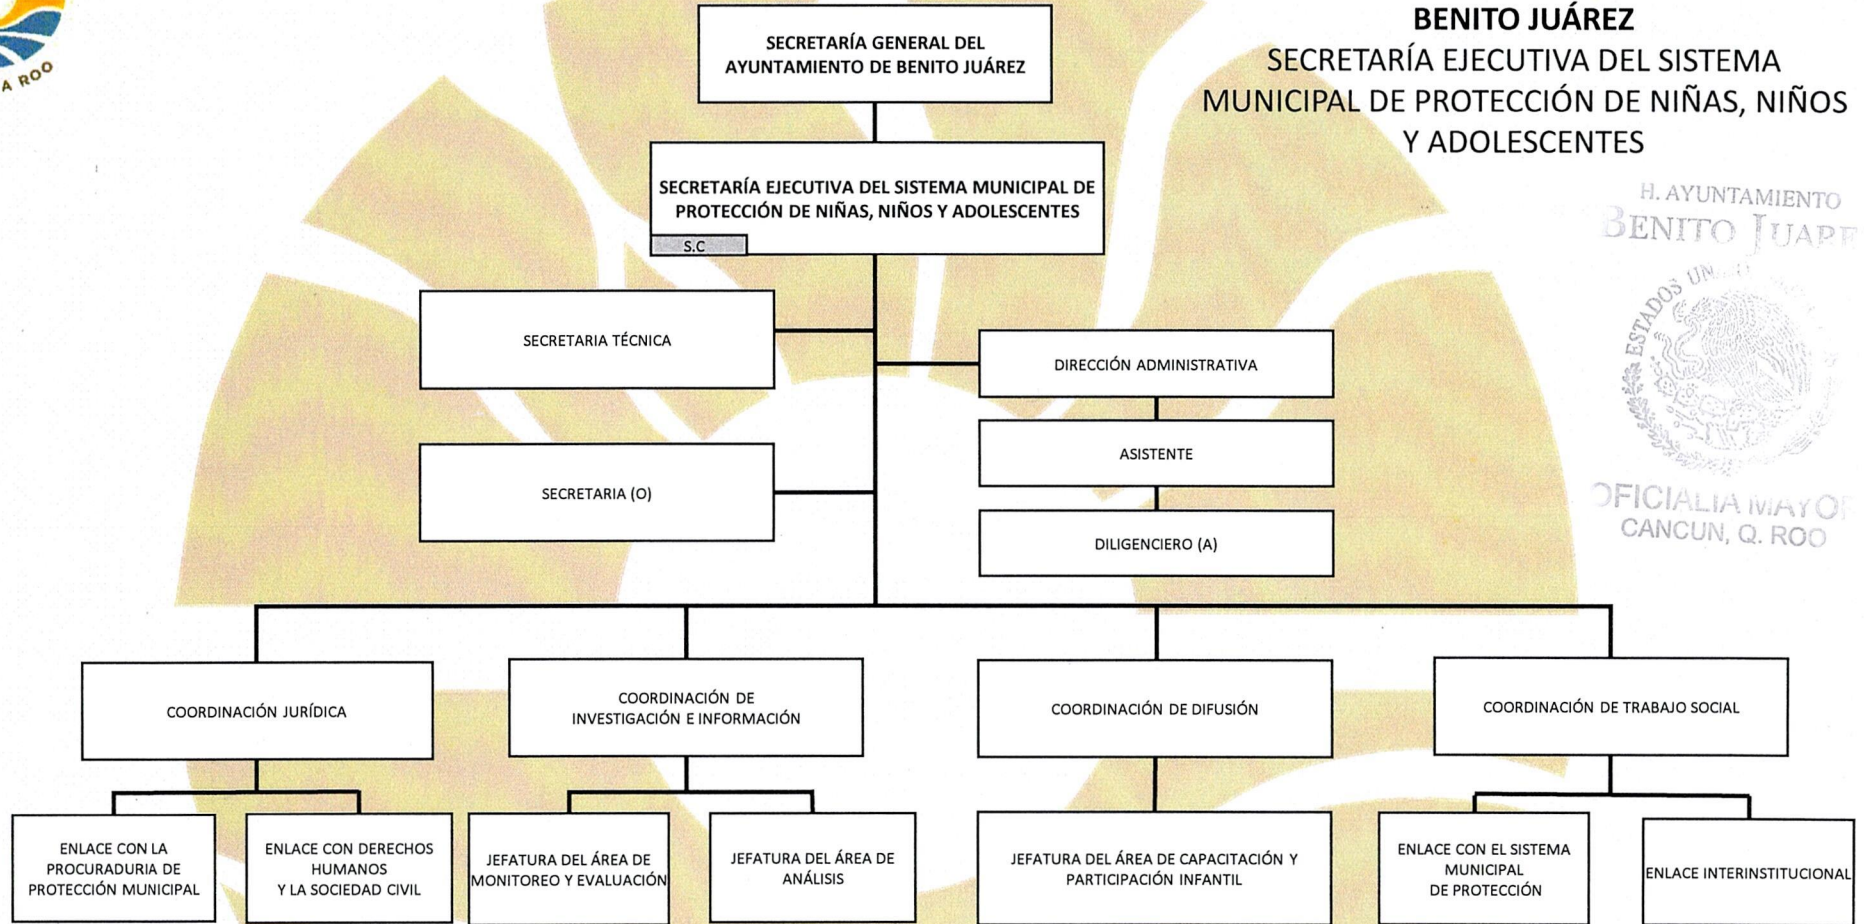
A ROO

BENITO JUÁREZ
SECRETARÍA EJECUTIVA DEL SISTEMA MUNICIPAL DE PROTECCIÓN DE NIÑAS, NIÑOS Y ADOLESCENTES

H. AYUNTAMIENTO
BENITO JUAR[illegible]
ESTADOS UN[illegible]
OFICIALIA MAYOR
CANCUN, Q. ROO

SECRETARÍA GENERAL DEL AYUNTAMIENTO DE BENITO JUÁREZ

SECRETARÍA EJECUTIVA DEL SISTEMA MUNICIPAL DE PROTECCIÓN DE NIÑAS, NIÑOS Y ADOLESCENTES

S.C

SECRETARIA TÉCNICA

DIRECCIÓN ADMINISTRATIVA

ASISTENTE

SECRETARIA (O)

DILIGENCIERO (A)

COORDINACIÓN JURÍDICA

COORDINACIÓN DE INVESTIGACIÓN E INFORMACIÓN

COORDINACIÓN DE DIFUSIÓN

COORDINACIÓN DE TRABAJO SOCIAL

ENLACE CON LA PROCURADURIA DE PROTECCIÓN MUNICIPAL

ENLACE CON DERECHOS HUMANOS Y LA SOCIEDAD CIVIL

JEFATURA DEL ÁREA DE MONITOREO Y EVALUACIÓN

JEFATURA DEL ÁREA DE ANÁLISIS

JEFATURA DEL ÁREA DE CAPACITACIÓN Y PARTICIPACIÓN INFANTIL

ENLACE CON EL SISTEMA MUNICIPAL DE PROTECCIÓN

ENLACE INTERINSTITUCIONAL